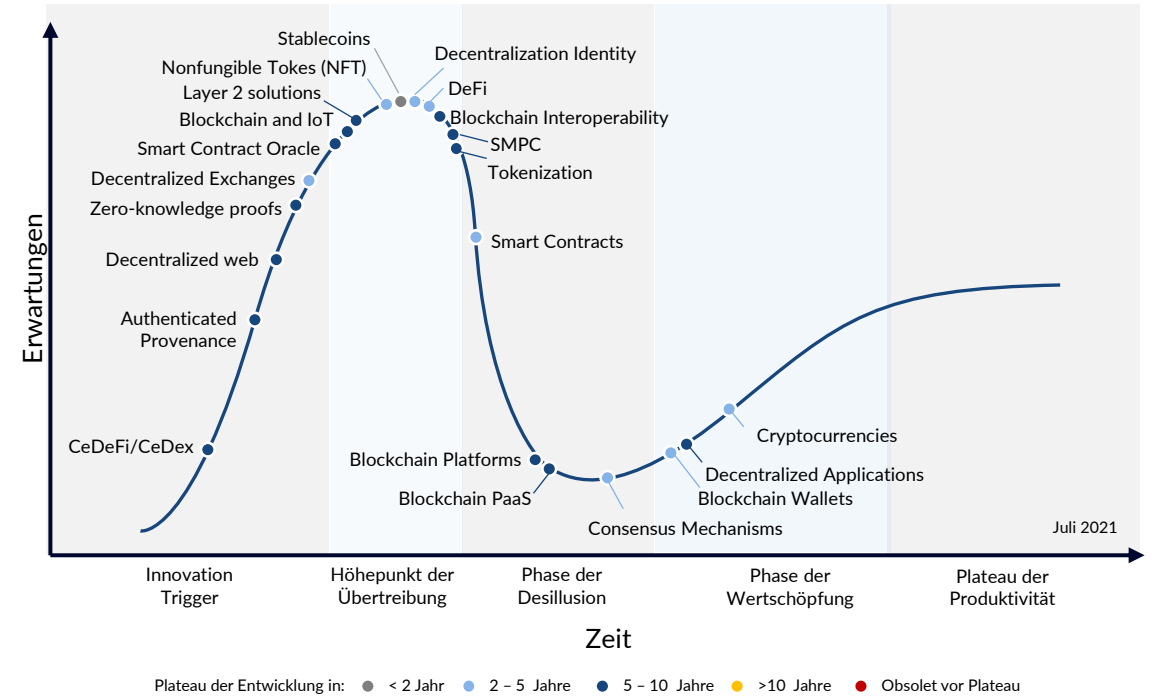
Erwartungen

Stablecoins
Decentralization Identity
Nonfungible Tokes (NFT)
DeFi
Layer 2 solutions
Blockchain and IoT
Blockchain Interoperability
SMPC
Smart Contract Oracle
Tokenization
Decentralized Exchanges
Zero-knowledge proofs
Smart Contracts
Decentralized web
Authenticated Provenance
Cryptocurrencies
CeDeFi/CeDex
Blockchain Platforms
Decentralized Applications
Blockchain PaaS
Blockchain Wallets
Consensus Mechanisms
Juli 2021

Innovation Trigger
Höhepunkt der Übertreibung
Phase der Desillusion
Phase der Wertschöpfung
Plateau der Produktivität

Zeit

Plateau der Entwicklung in: < 2 Jahr 2 – 5 Jahre 5 – 10 Jahre >10 Jahre Obsolet vor Plateau